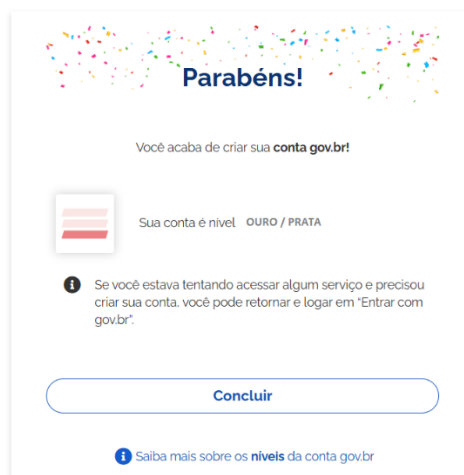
Parabéns!

Você acaba de criar sua **conta gov.br!**

Sua conta é nível OURO / PRATA

Se você estava tentando acessar algum serviço e precisou criar sua conta, você pode retornar e logar em "Entrar com gov.br".

Concluir

Saiba mais sobre os **níveis** da conta gov.br